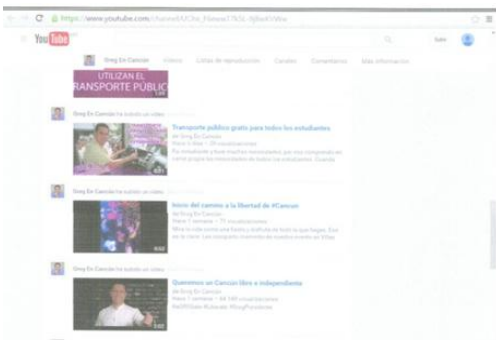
C https://www.youtube.com/channel/UChr_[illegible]

YouTube

Greg En Cancún Vídeos Listas de reproducción Canales Comentarios Más información

UTILIZAN EL TRANSPORTE PÚBLICO

Greg En Cancún ha subido un vídeo

Transporte público gratis para todos los estudiantes
de Greg En Cancún
Hace 1 mes · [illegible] visualizaciones
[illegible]

Greg En Cancún ha subido un vídeo

Inicio del camino a la libertad de #Cancun
de Greg En Cancún
Hace 1 semana · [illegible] visualizaciones
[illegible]

Greg En Cancún ha subido un vídeo

Queremos un Cancún libre e independiente
de Greg En Cancún
Hace 1 semana · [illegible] visualizaciones
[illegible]